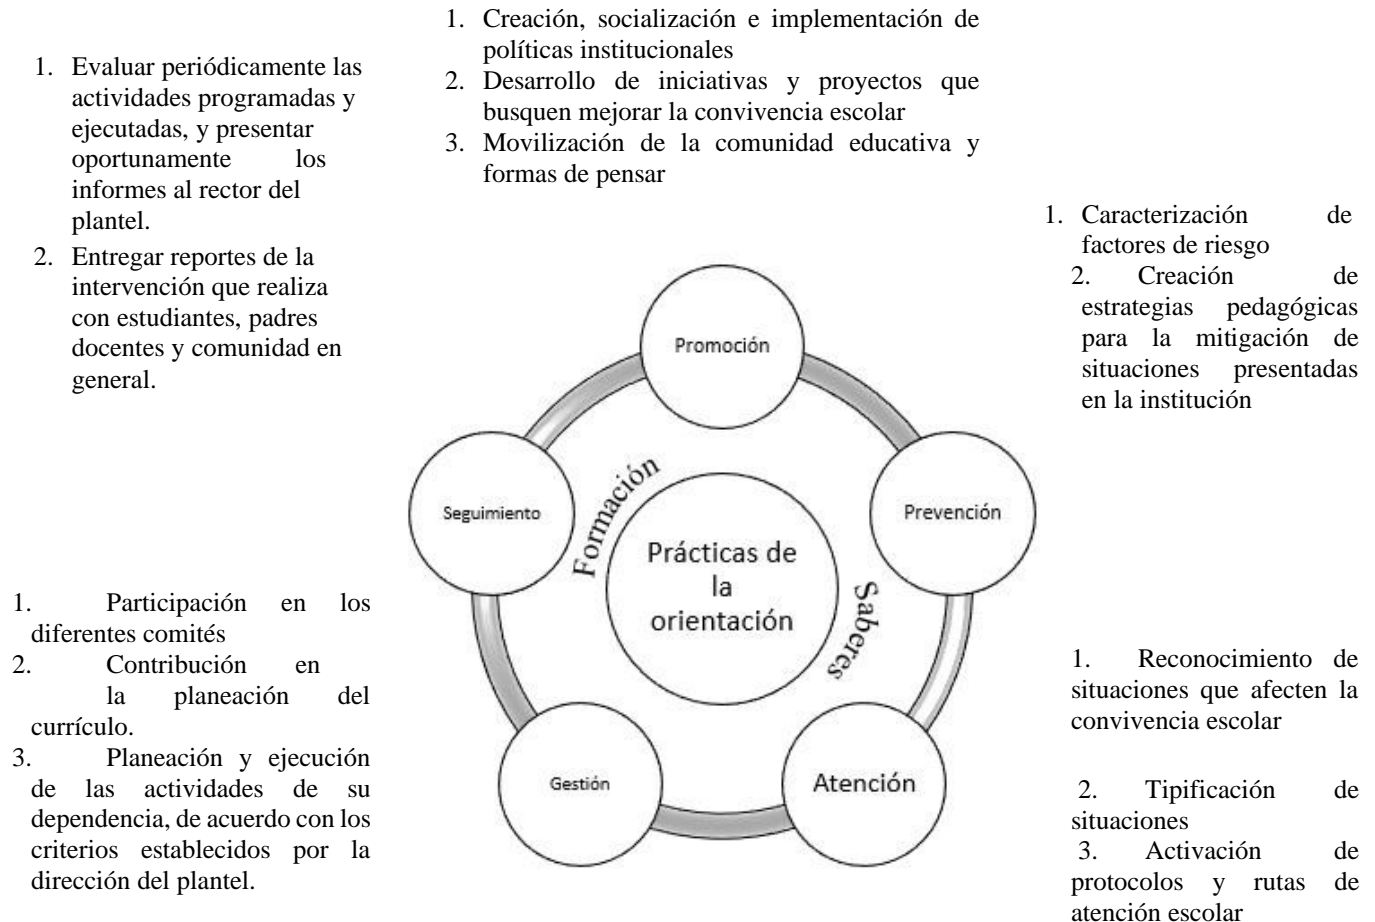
1. Creación, socialización e implementación de políticas institucionales
2. Desarrollo de iniciativas y proyectos que busquen mejorar la convivencia escolar
3. Movilización de la comunidad educativa y formas de pensar

1. Evaluar periódicamente las actividades programadas y ejecutadas, y presentar oportunamente los informes al rector del plantel.
2. Entregar reportes de la intervención que realiza con estudiantes, padres docentes y comunidad en general.

1. Caracterización de factores de riesgo
2. Creación de estrategias pedagógicas para la mitigación de situaciones presentadas en la institución

Promoción

Seguimiento

Prevención

Formación

Prácticas de la orientación

Saberes

Gestión

Atención

1. Participación en los diferentes comités
2. Contribución en la planeación del currículo.
3. Planeación y ejecución de las actividades de su dependencia, de acuerdo con los criterios establecidos por la dirección del plantel.

1. Reconocimiento de situaciones que afecten la convivencia escolar

2. Tipificación de situaciones
3. Activación de protocolos y rutas de atención escolar